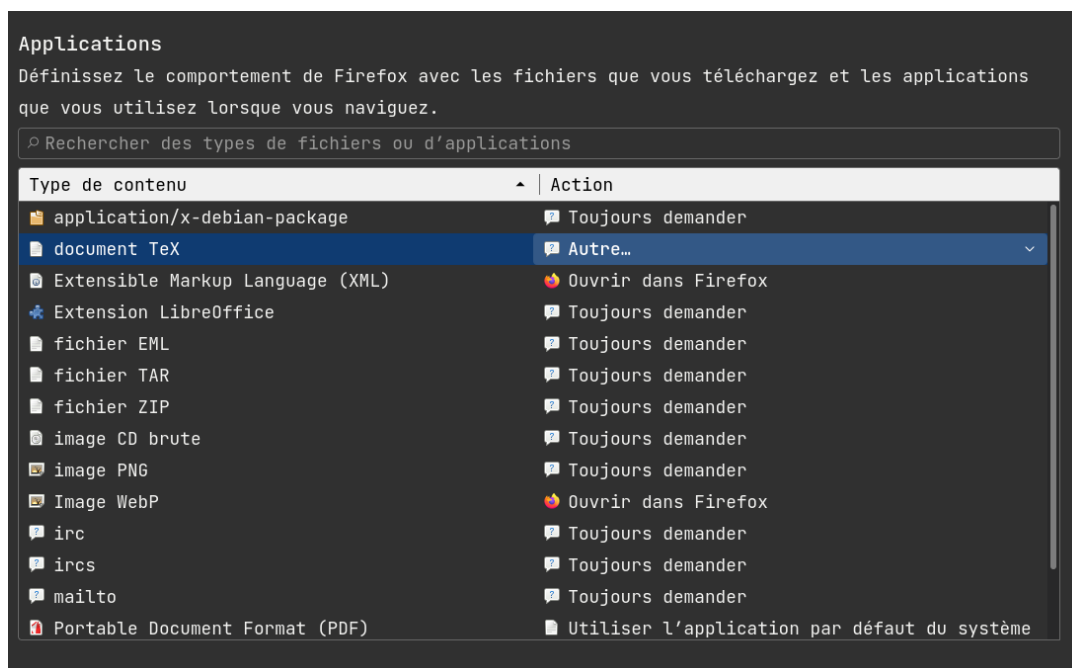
Applications

Définissez le comportement de Firefox avec les fichiers que vous téléchargez et les applications que vous utilisez lorsque vous naviguez.

Rechercher des types de fichiers ou d’applications

| Type de contenu | Action |
|---|---|
| application/x-debian-package | Toujours demander |
| document TeX | Autre… |
| Extensible Markup Language (XML) | Ouvrir dans Firefox |
| Extension LibreOffice | Toujours demander |
| fichier EML | Toujours demander |
| fichier TAR | Toujours demander |
| fichier ZIP | Toujours demander |
| image CD brute | Toujours demander |
| image PNG | Toujours demander |
| Image WebP | Ouvrir dans Firefox |
| irc | Toujours demander |
| ircs | Toujours demander |
| mailto | Toujours demander |
| Portable Document Format (PDF) | Utiliser l’application par défaut du système |